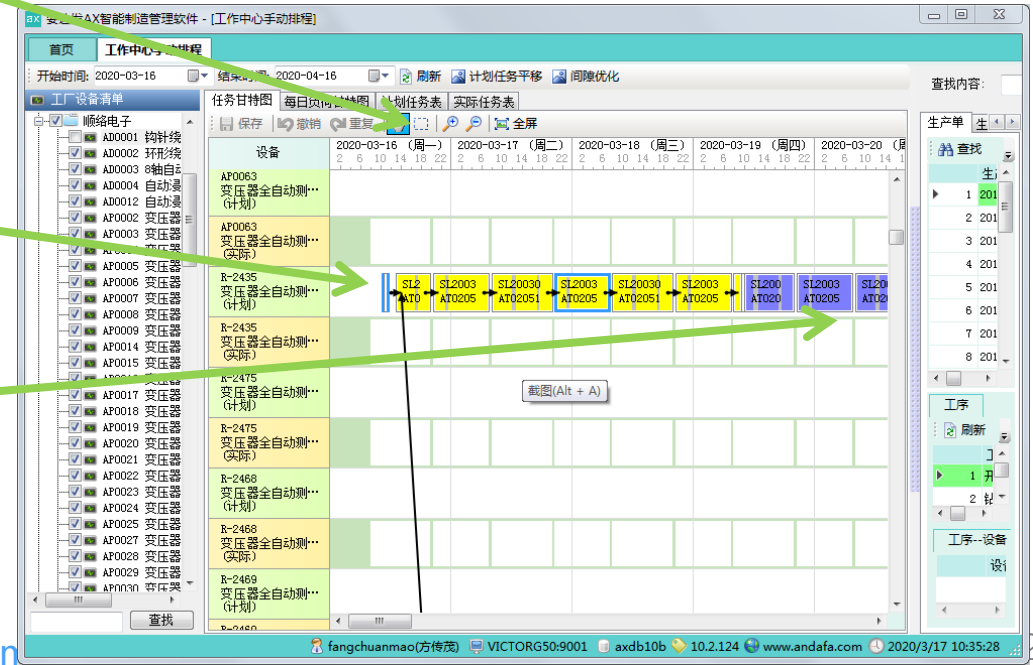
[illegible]AX智能制造管理软件 - [工作中心手动排程]

首页 | 工作中心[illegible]排程

开始时间: 2020-03-16 | 结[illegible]: 2020-04-16 | 刷新 | 计划任务平移 | 间隙优化

查找内容:

工厂设备清单

顺络电子
AD0001 钩针绕
AD0002 环形绕
AD0003 8轴自动
AD0004 自动浸
AD0012 自动浸
AP0002 变压器
AP0003 变压器
AP0005 变压器
AP0006 变压器
AP0007 变压器
AP0008 变压器
AP0009 变压器
AP0014 变压器
AP0015 变压器
AP0017 变压器
AP0018 变压器
AP0019 变压器
AP0020 变压器
AP0021 变压器
AP0022 变压器
AP0023 变压器
AP0024 变压器
AP0025 变压器
AP0027 变压器
AP0028 变压器
AP0029 变压器
AP0030 变压器

查找

任务甘特图 | 每日负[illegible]特图 | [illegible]计划任务表 | 实际任务表

保存 | 撤销 | 重复 | 全屏

设备 | 2020-03-16 (周一) | 2020-03-17 (周二) | 2020-03-18 (周三) | 2020-03-19 (周四) | 2020-03-20 (周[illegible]

2 6 10 14 18 22 2 6 10 14 18 22 2 6 10 14 18 22 2 6 10 14 18 22 2 6 10 14

AP0063 变压器全自动测… (计划)
AP0063 变压器全自动测… (实际)
R-2435 变压器全自动测… (计划)
R-2435 变压器全自动测… (实际)
R-2475 变压器全自动测… (计划)
R-2475 变压器全自动测… (实际)
R-2468 变压器全自动测… (计划)
R-2468 变压器全自动测… (实际)
R-2469 变压器全自动测… (计划)

SL2 AT0 | SL2003 AT0205 | SL20030 AT02051 | SL2003 AT0205 | SL20030 AT02051 | SL2003 AT0205 | SL200 AT020 | SL2003 AT0205 | SL20 AT02

截图(Alt + A)

生产单 | 生
查找
生
1 201
2 201
3 201
4 201
5 201
6 201
7 201
8 201

工序
刷新
工
1 开
2 钻

工序--设备
设

fangchuanmao(方传茂) | VICTORG50:9001 | axdb10b | 10.2.124 | www.andafa.com | 2020/3/17 10:35:28